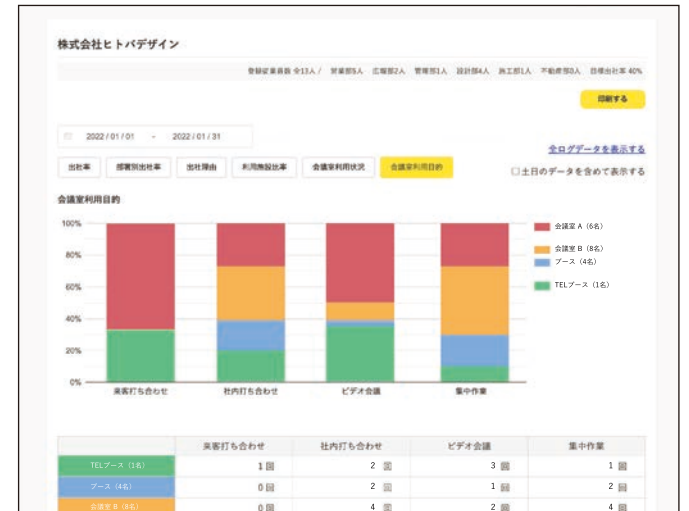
株式会社ヒトバデザイン

登録従業員数 全13人 / 営業部5人 広報部2人 管理部1人 設計部4人 施工部1人 不動産部3人 目標出社率 40%

印刷する

2022 / 01 / 01 ~ 2022 / 01 / 31

全ログデータを表示する

出社率 部署別出社率 出社理由 利用施設比率 会議室利用状況 会議室利用目的

□土日のデータを含めて表示する

会議室利用目的

100%
80%
60%
40%
20%
0%

来客打ち合わせ 社内打ち合わせ ビデオ会議 集中作業

会議室 A（6名）
会議室 B（8名）
ブース（4名）
TELブース（1名）

| | 来客打ち合わせ | 社内打ち合わせ | ビデオ会議 | 集中作業 |
|---|---|---|---|---|
| TELブース（1名） | 1 回 | 2 回 | 3 回 | 1 回 |
| ブース（4名） | 0 回 | 2 回 | 1 回 | 2 回 |
| 会議室 B（8名） | 0 回 | 4 回 | 2 回 | 4 回 |